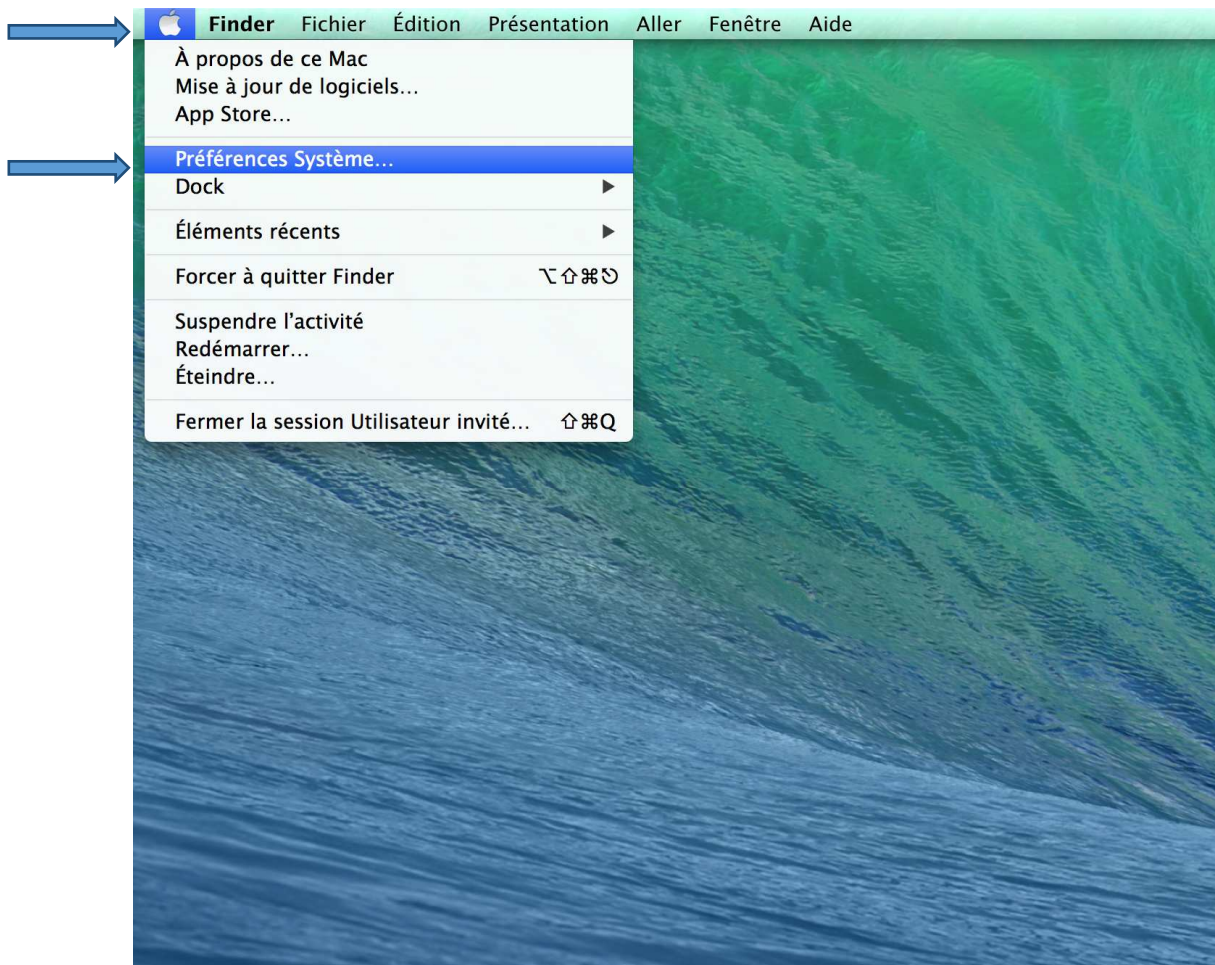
Finder Fichier Édition Présentation Aller Fenêtre Aide

À propos de ce Mac
Mise à jour de logiciels…
App Store…

Préférences Système…
Dock ▶

Éléments récents ▶

Forcer à quitter Finder ⌥⇧⌘⎋

Suspendre l'activité
Redémarrer…
Éteindre…

Fermer la session Utilisateur invité… ⇧⌘Q